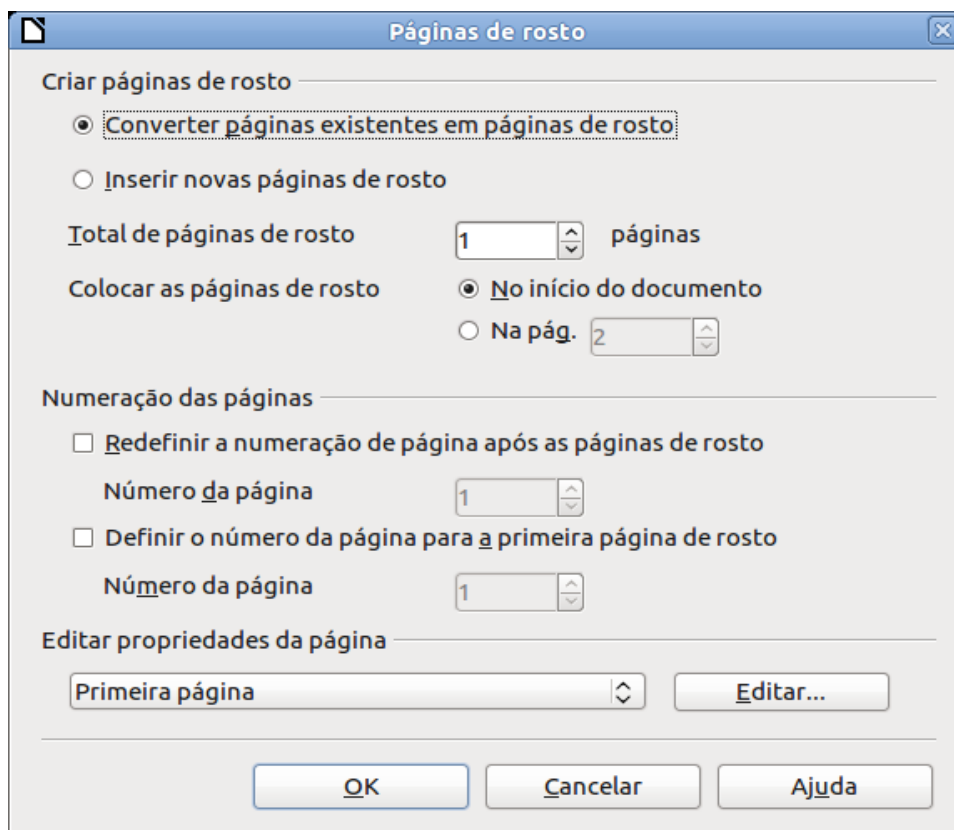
Páginas de rosto

Criar páginas de rosto

Converter páginas existentes em páginas de rosto

Inserir novas páginas de rosto

Total de páginas de rosto 1 páginas

Colocar as páginas de rosto

No início do documento

Na pág. 2

Numeração das páginas

Redefinir a numeração de página após as páginas de rosto

Número da página 1

Definir o número da página para a primeira página de rosto

Número da página 1

Editar propriedades da página

Primeira página

Editar...

OK

Cancelar

Ajuda